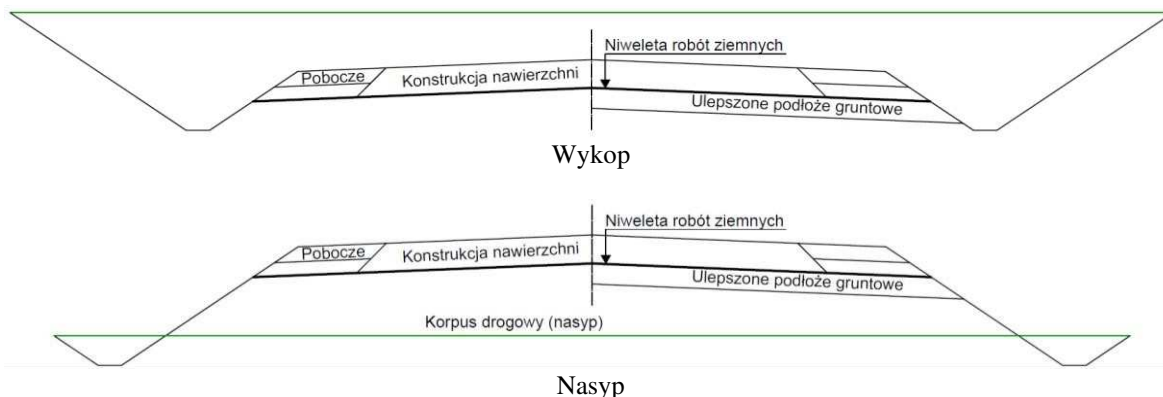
Niweleta robót ziemnych

Pobocze

Konstrukcja nawierzchni

Ulepszone podłoże gruntowe

Wykop

Niweleta robót ziemnych

Pobocze

Konstrukcja nawierzchni

Ulepszone podłoże gruntowe

Korpus drogowy (nasyp)

Nasyp